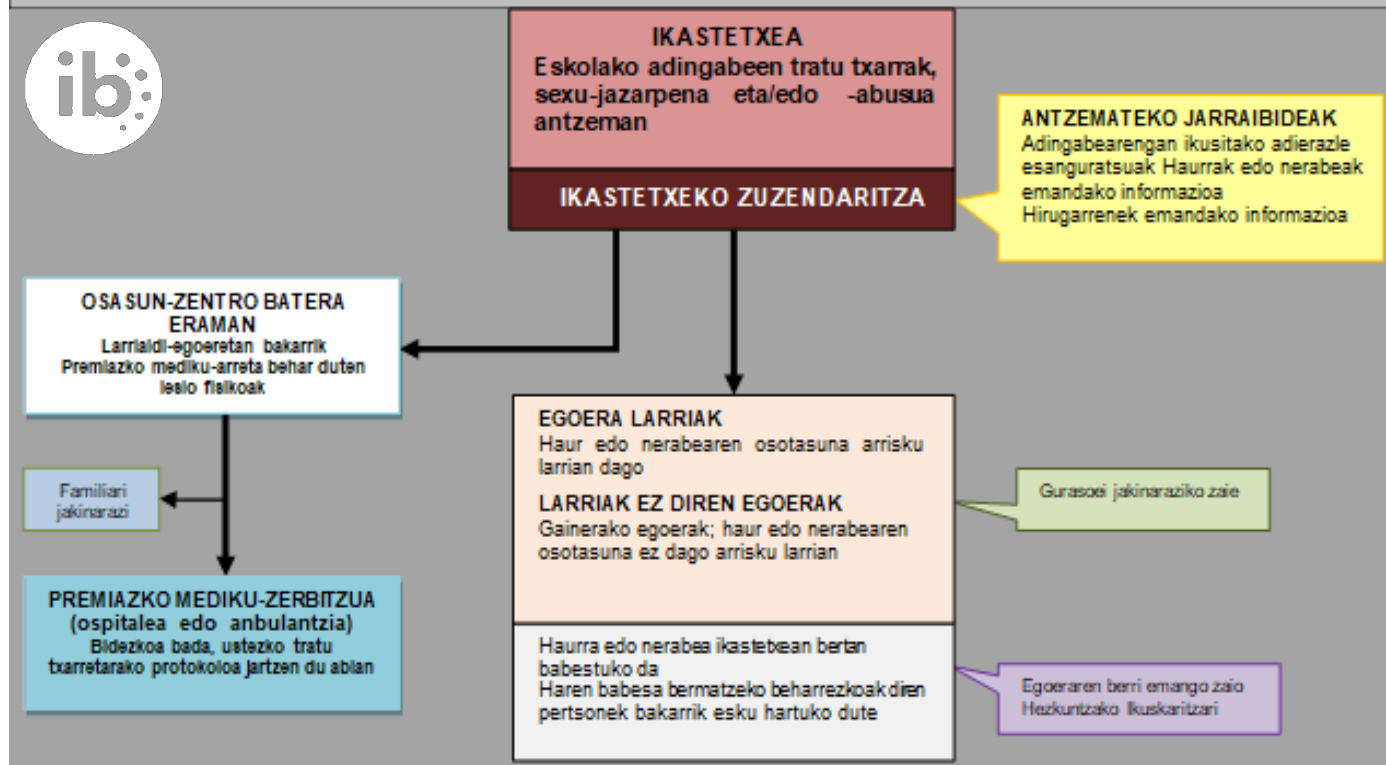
ib

IKASTETXEA
Eskolako adingabeen tratu txarrak, sexu-jazarpena eta/edo -abusua antzeman

IKASTETXEKO ZUZENDARITZA

ANTZEMATEKO JARRAIBIDEAK
Adingabearengan ikusitako adierazle esanguratsuak Haurrak edo nerabeak emandako informazioa
Hirugarrenek emandako informazioa

OSASUN-ZENTRO BATERA ERAMAN
Larrialdi-egoeretan bakarrik
Premiazko mediku-arreta behar duten lesio fisikoak

Familiari jakinarazi

PREMIAZKO MEDIKU-ZERBITZUA
(ospitalea edo anbulantzia)
Bidezkoa bada, ustezko tratu txarretarako protokoloa jartzen du abian

EGOERA LARRIAK
Haur edo nerabearen osotasuna arrisku larrian dago

LARRIAK EZ DIREN EGOERAK
Gainerako egoerak; haur edo nerabearen osotasuna ez dago arrisku larrian

Gurasoei jakinaraziko zaie

Haurra edo nerabea ikastetxean bertan babestuko da
Haren babesa bermatzeko beharrezkoak diren pertsonek bakarrik esku hartuko dute

Egoeraren berri emango zaio Hezkuntzako Ikuskaritzari